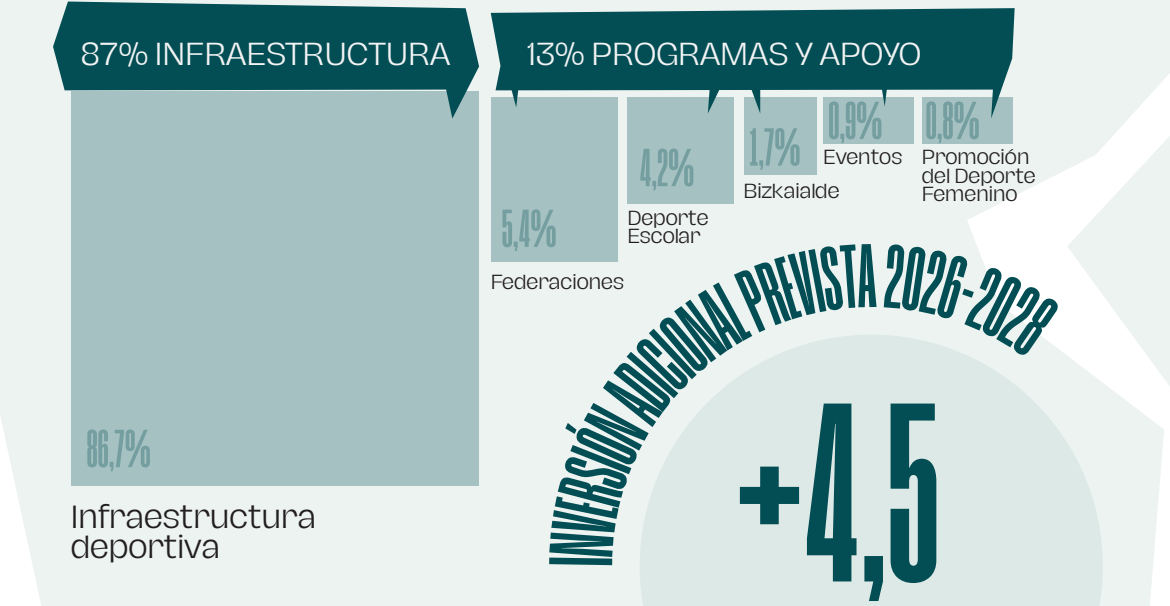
87% INFRAESTRUCTURA

13% PROGRAMAS Y APOYO

86,7%

Infraestructura deportiva

5,4%

Federaciones

4,2%

Deporte Escolar

1,7%

Bizkaialde

0,9%

Eventos

0,8%

Promoción del Deporte Femenino

INVERSIÓN ADICIONAL PREVISTA 2026-2028

+4,5